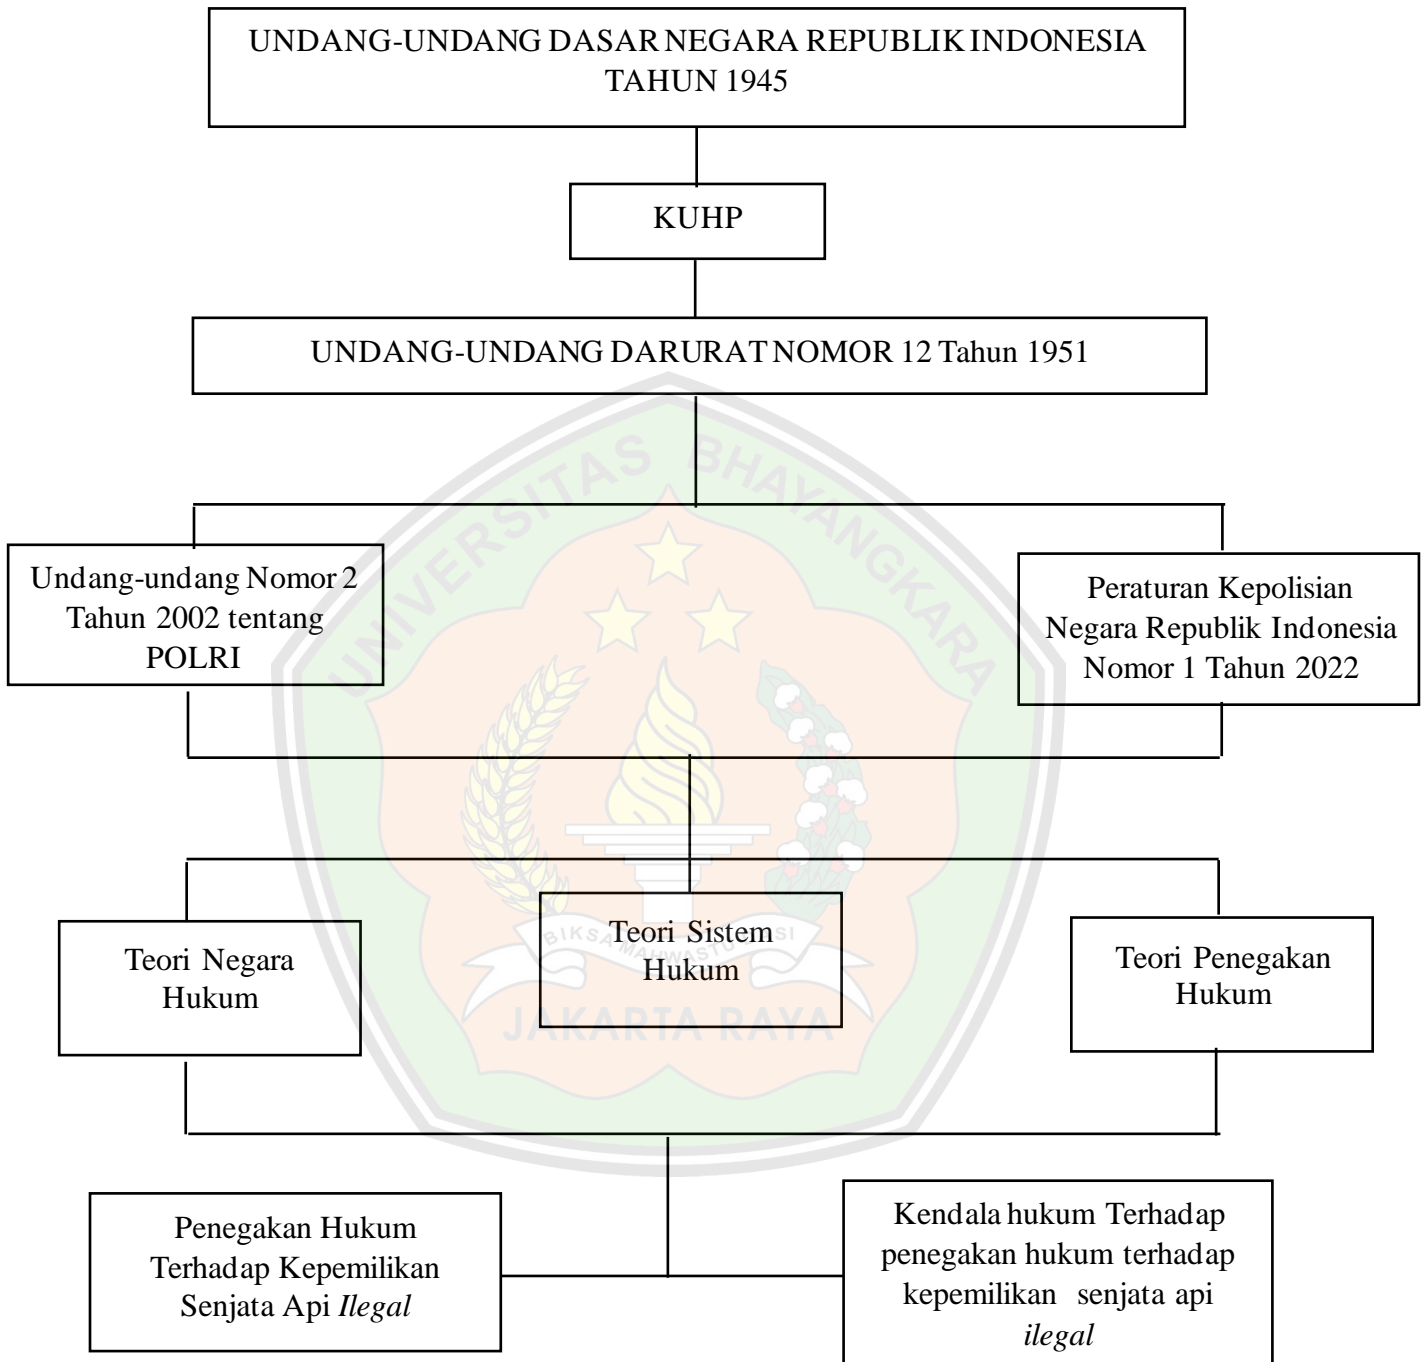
UNDANG-UNDANG DASAR NEGARA REPUBLIK INDONESIA TAHUN 1945

KUHP

UNDANG-UNDANG DARURAT NOMOR 12 Tahun 1951

Undang-undang Nomor 2 Tahun 2002 tentang POLRI

Peraturan Kepolisian Negara Republik Indonesia Nomor 1 Tahun 2022

UNIVERSITAS BHAYANGKARA

Teori Negara Hukum

Teori Sistem Hukum

Teori Penegakan Hukum

BIKSA MAHASTU ASI

JAKARTA RAYA

Penegakan Hukum Terhadap Kepemilikan Senjata Api *Ilegal*

Kendala hukum Terhadap penegakan hukum terhadap kepemilikan senjata api *ilegal*